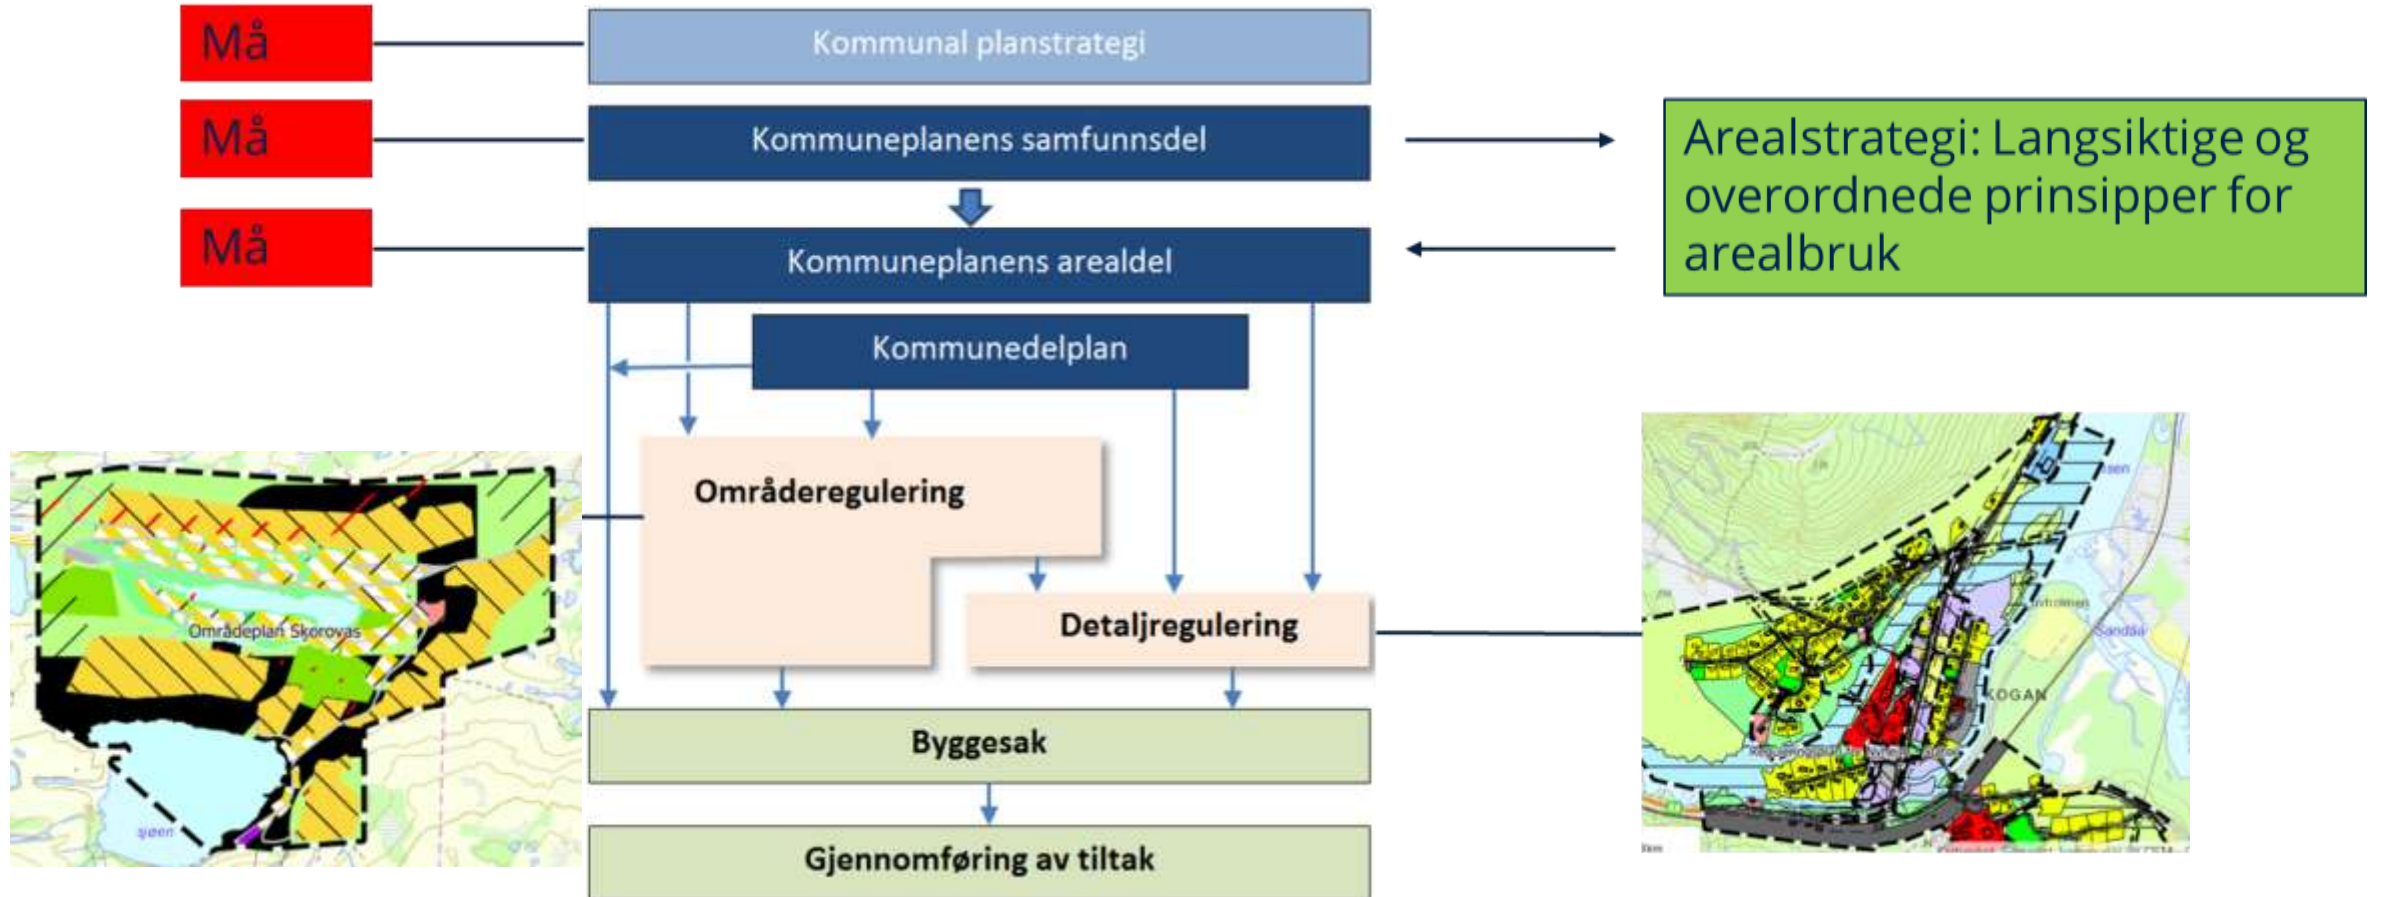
Må

Må

Må

Kommunal planstrategi

Kommuneplanens samfunnsdel

Kommuneplanens arealdel

Arealstrategi: Langsiktige og overordnede prinsipper for arealbruk

Kommunedelplan

Områderegulering

Detaljregulering

Byggesak

Gjennomføring av tiltak

Områdeplan Skorovas

sjøen

KOGAN